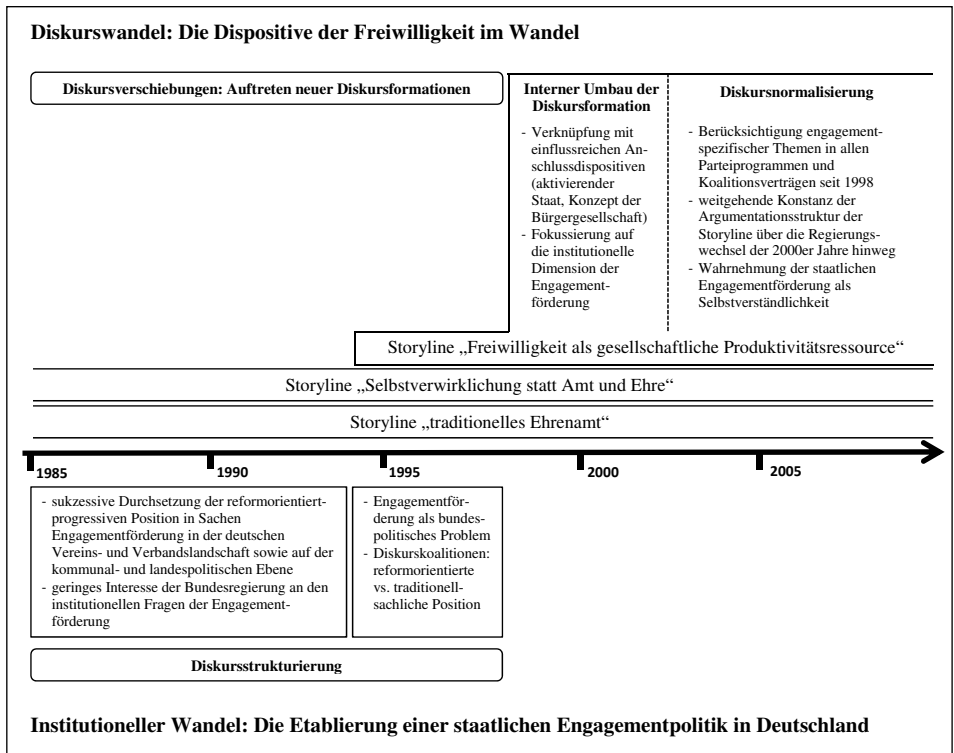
Diskurswandel: Die Dispositive der Freiwilligkeit im Wandel

Diskursverschiebungen: Auftreten neuer Diskursformationen

Interner Umbau der Diskursformation

- Verknüpfung mit einflussreichen Anschlussdispositiven (aktivierender Staat, Konzept der Bürgergesellschaft)
- Fokussierung auf die institutionelle Dimension der Engagementförderung

Diskursnormalisierung

- Berücksichtigung engagementspezifischer Themen in allen Parteiprogrammen und Koalitionsverträgen seit 1998
- weitgehende Konstanz der Argumentationsstruktur der Storyline über die Regierungswechsel der 2000er Jahre hinweg
- Wahrnehmung der staatlichen Engagementförderung als Selbstverständlichkeit

Storyline „Freiwilligkeit als gesellschaftliche Produktivitätsressource“

Storyline „Selbstverwirklichung statt Amt und Ehre“

Storyline „traditionelles Ehrenamt“

1985 1990 1995 2000 2005

- sukzessive Durchsetzung der reformorientiert-progressiven Position in Sachen Engagementförderung in der deutschen Vereins- und Verbandslandschaft sowie auf der kommunal- und landespolitischen Ebene
- geringes Interesse der Bundesregierung an den institutionellen Fragen der Engagementförderung

- Engagementförderung als bundespolitisches Problem
- Diskurskoalitionen: reformorientierte vs. traditionell-sachliche Position

Diskursstrukturierung

Institutioneller Wandel: Die Etablierung einer staatlichen Engagementpolitik in Deutschland